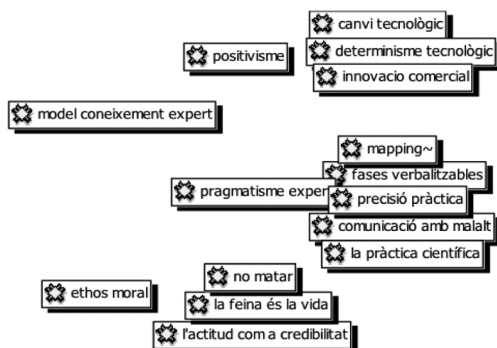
canvi tecnològic
positivisme
determinisme tecnològic
innovacio comercial
model coneixement expert
mapping~
fases verbalitzables
pragmatisme exper
precisió pràctica
comunicació amb malalt
la pràctica científica
no matar
ethos moral
la feina és la vida
l'actitud com a credibilitat